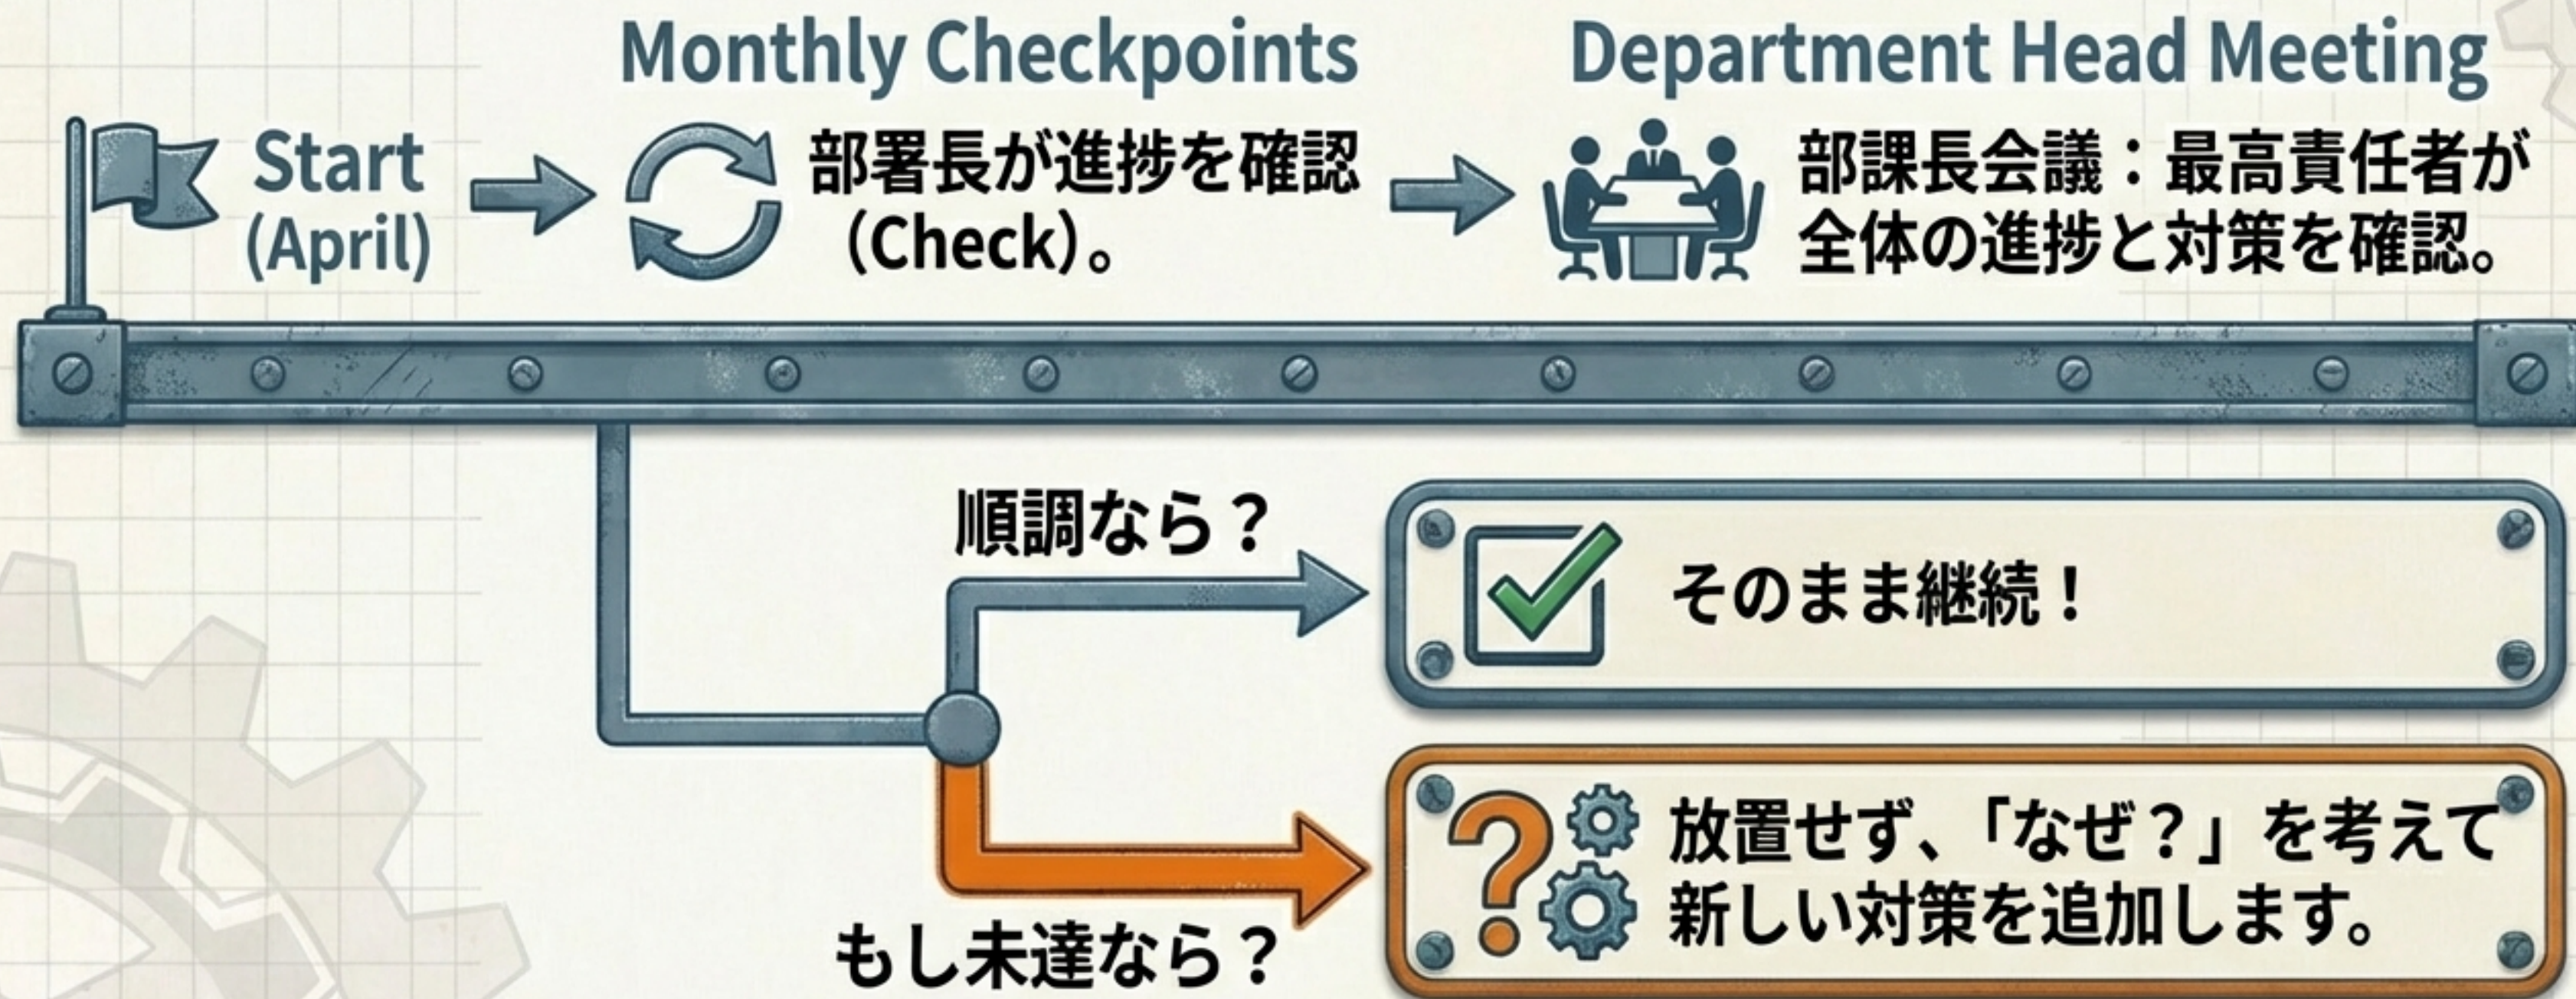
Start
(April)

Monthly Checkpoints

部署長が進捗を確認
(Check)。

Department Head Meeting

部課長会議：最高責任者が全体の進捗と対策を確認。

順調なら？

そのまま継続！

もし未達なら？

放置せず、「なぜ？」を考えて新しい対策を追加します。